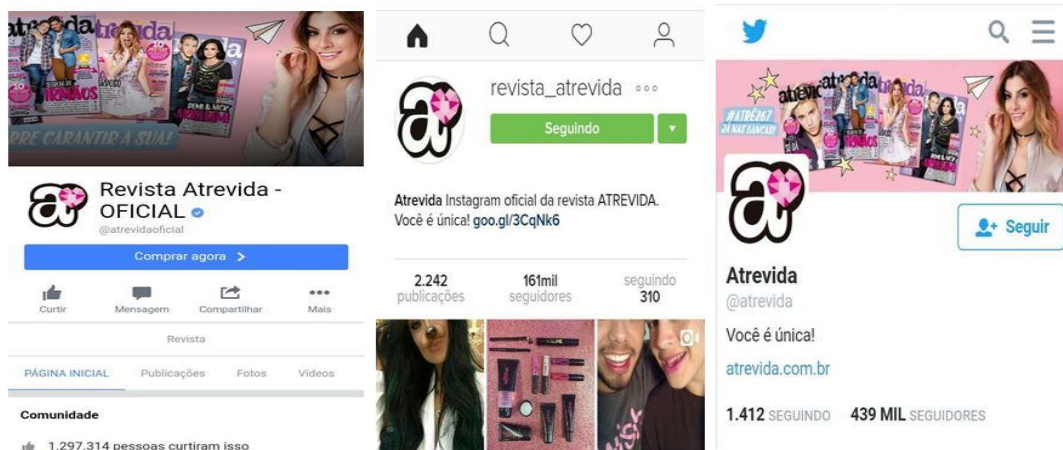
Revista Atrevida - OFICIAL
@atrevidaoficial

Comprar agora >

Curtir
Mensagem
Compartilhar
Mais

Revista

PÁGINA INICIAL
Publicações
Fotos
Vídeos

Comunidade

1.297.314 pessoas curtiram isso

revista_atrevida

Seguindo

Atrevida Instagram oficial da revista ATREVIDA. Você é única! goo.gl/3CqNk6

2.242 publicações
161mil seguidores
seguindo 310

Seguir

Atrevida
@atrevida

Você é única!

atrevida.com.br

1.412 SEGUINDO
439 MIL SEGUIDORES